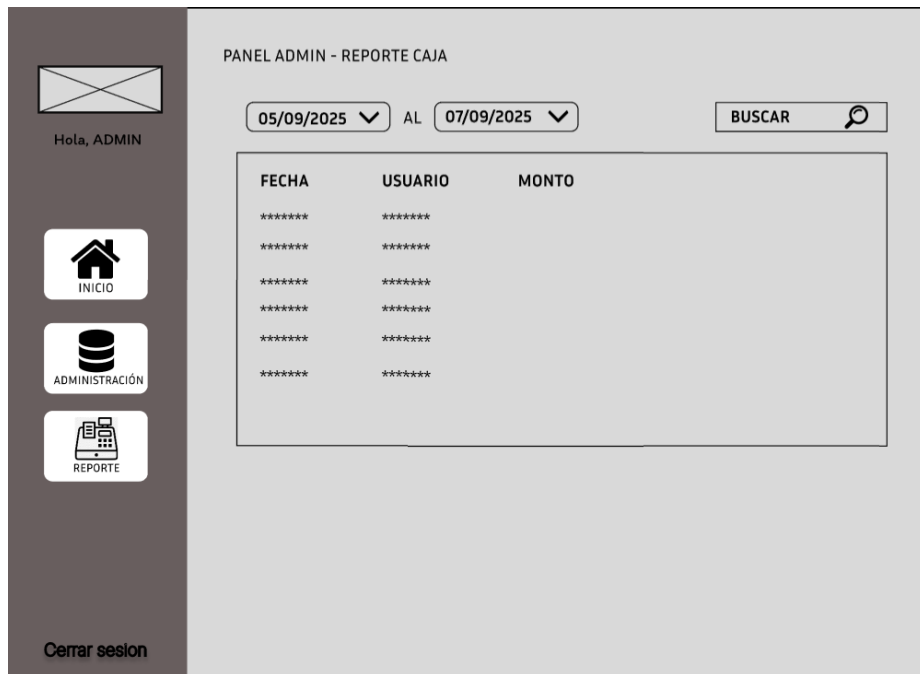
Hola, ADMIN

INICIO

ADMINISTRACIÓN

REPORTE

Cerrar sesion

PANEL ADMIN - REPORTE CAJA

05/09/2025 AL 07/09/2025

BUSCAR

| FECHA | USUARIO | MONTO |
|---|---|---|
| ******* | ******* | |
| ******* | ******* | |
| ******* | ******* | |
| ******* | ******* | |
| ******* | ******* | |
| ******* | ******* | |